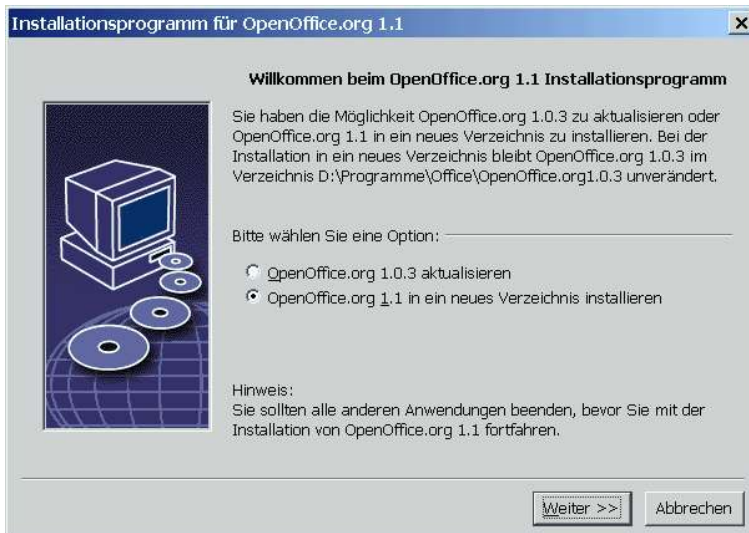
Installationsprogramm für OpenOffice.org 1.1

×

Willkommen beim OpenOffice.org 1.1 Installationsprogramm

Sie haben die Möglichkeit OpenOffice.org 1.0.3 zu aktualisieren oder OpenOffice.org 1.1 in ein neues Verzeichnis zu installieren. Bei der Installation in ein neues Verzeichnis bleibt OpenOffice.org 1.0.3 im Verzeichnis D:\Programme\Office\OpenOffice.org1.0.3 unverändert.

Bitte wählen Sie eine Option:

OpenOffice.org 1.0.3 aktualisieren

OpenOffice.org 1.1 in ein neues Verzeichnis installieren

Hinweis:
Sie sollten alle anderen Anwendungen beenden, bevor Sie mit der Installation von OpenOffice.org 1.1 fortfahren.

Weiter >>

Abbrechen